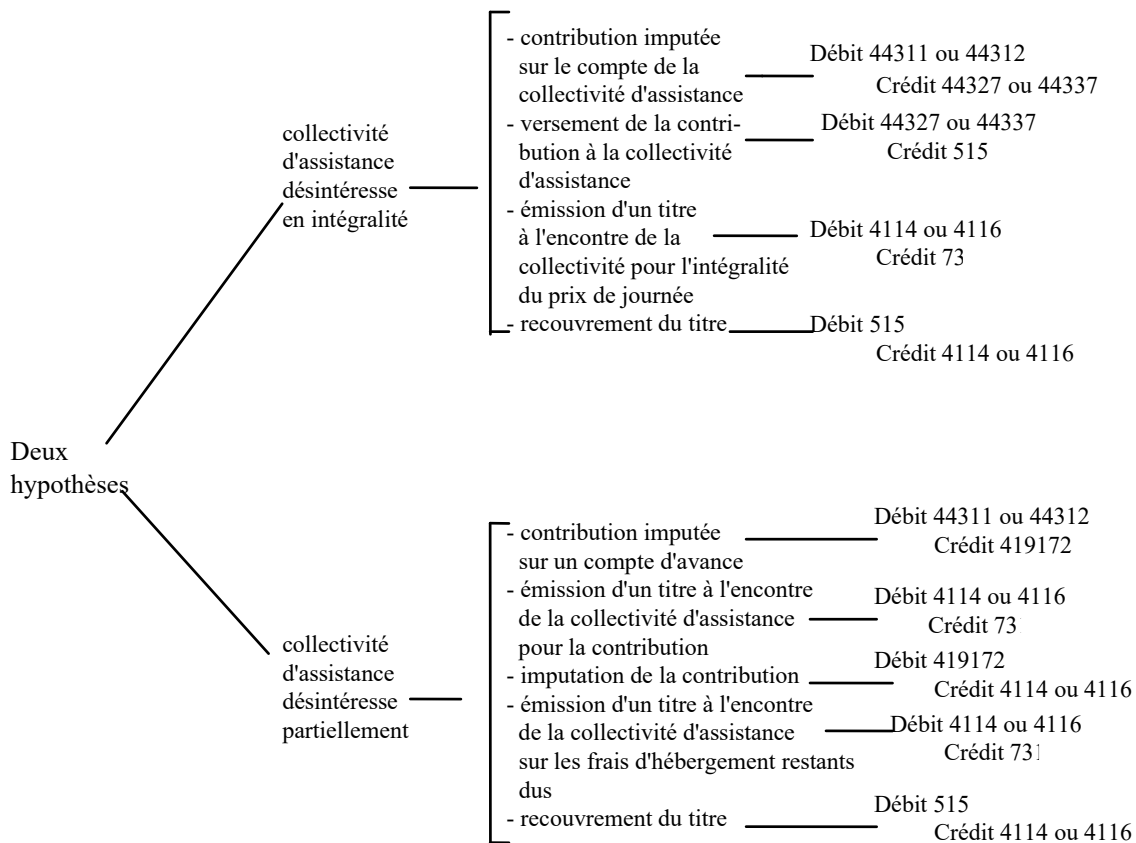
Deux hypothèses

collectivité d'assistance désintéresse en intégralité

- contribution imputée sur le compte de la collectivité d'assistance
Débit 44311 ou 44312
Crédit 44327 ou 44337

- versement de la contribution à la collectivité d'assistance
Débit 44327 ou 44337
Crédit 515

- émission d'un titre à l'encontre de la collectivité pour l'intégralité du prix de journée
Débit 4114 ou 4116
Crédit 73

- recouvrement du titre
Débit 515
Crédit 4114 ou 4116

collectivité d'assistance désintéresse partiellement

- contribution imputée sur un compte d'avance
Débit 44311 ou 44312
Crédit 419172

- émission d'un titre à l'encontre de la collectivité d'assistance pour la contribution
Débit 4114 ou 4116
Crédit 73

- imputation de la contribution
Débit 419172
Crédit 4114 ou 4116

- émission d'un titre à l'encontre de la collectivité d'assistance sur les frais d'hébergement restants dus
Débit 4114 ou 4116
Crédit 731

- recouvrement du titre
Débit 515
Crédit 4114 ou 4116